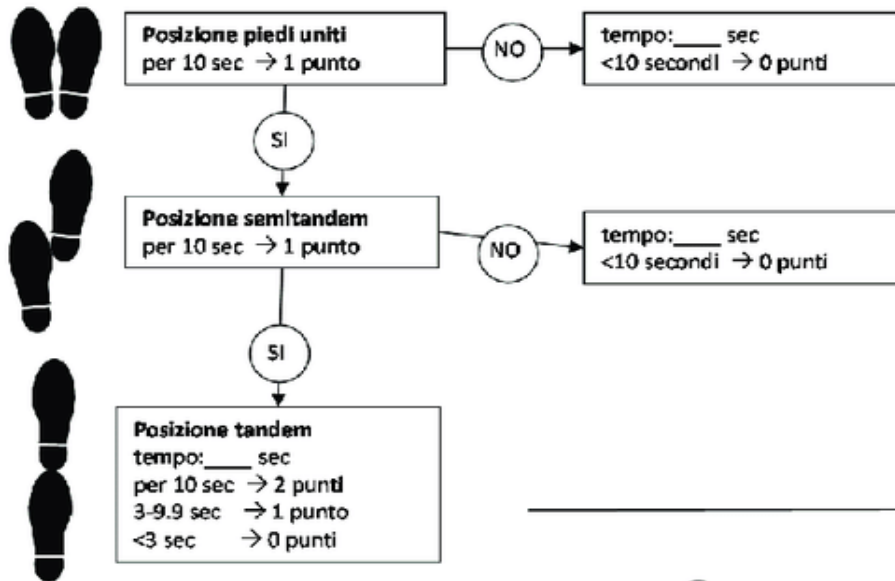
**Posizione piedi uniti**
per 10 sec → 1 punto

NO

tempo:____ sec
<10 secondi → 0 punti

SI

**Posizione semitandem**
per 10 sec → 1 punto

NO

tempo:____ sec
<10 secondi → 0 punti

SI

**Posizione tandem**
tempo:____ sec
per 10 sec → 2 punti
3-9.9 sec → 1 punto
<3 sec → 0 punti